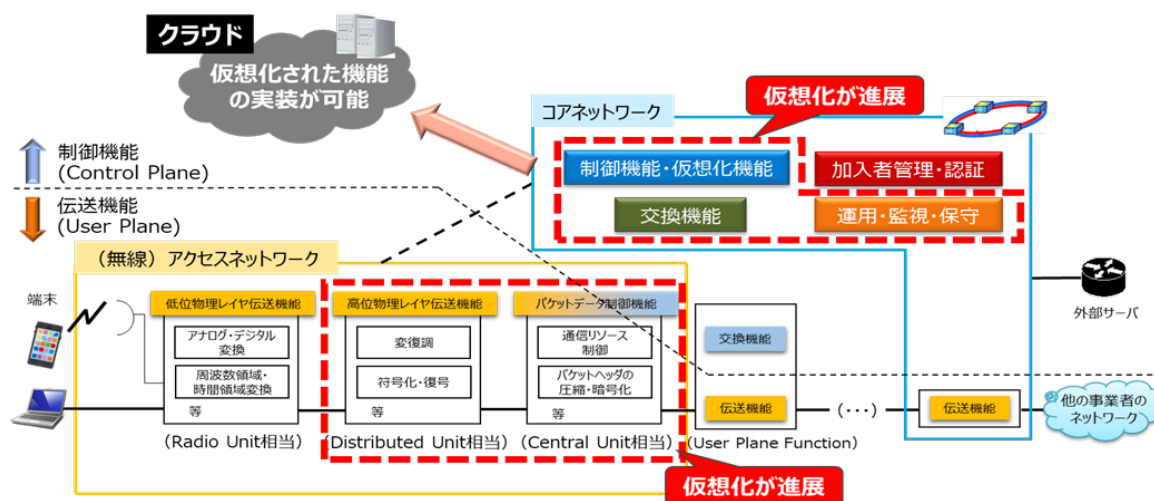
クラウド

仮想化された機能の実装が可能

制御機能
(Control Plane)

伝送機能
(User Plane)

仮想化が進展

コアネットワーク

制御機能・仮想化機能

加入者管理・認証

交換機能

運用・監視・保守

（無線）アクセスネットワーク

端末

低位物理レイヤ伝送機能

アナログ・デジタル変換

周波数領域・時間領域変換

等

高位物理レイヤ伝送機能

変復調

符号化・復号

等

パケットデータ制御機能

通信リソース制御

パケットヘッダの圧縮・暗号化

等

交換機能

伝送機能

（・・・）

伝送機能

外部サーバ

他の事業者のネットワーク

（Radio Unit相当）

（Distributed Unit相当）

（Central Unit相当）

（User Plane Function）

仮想化が進展